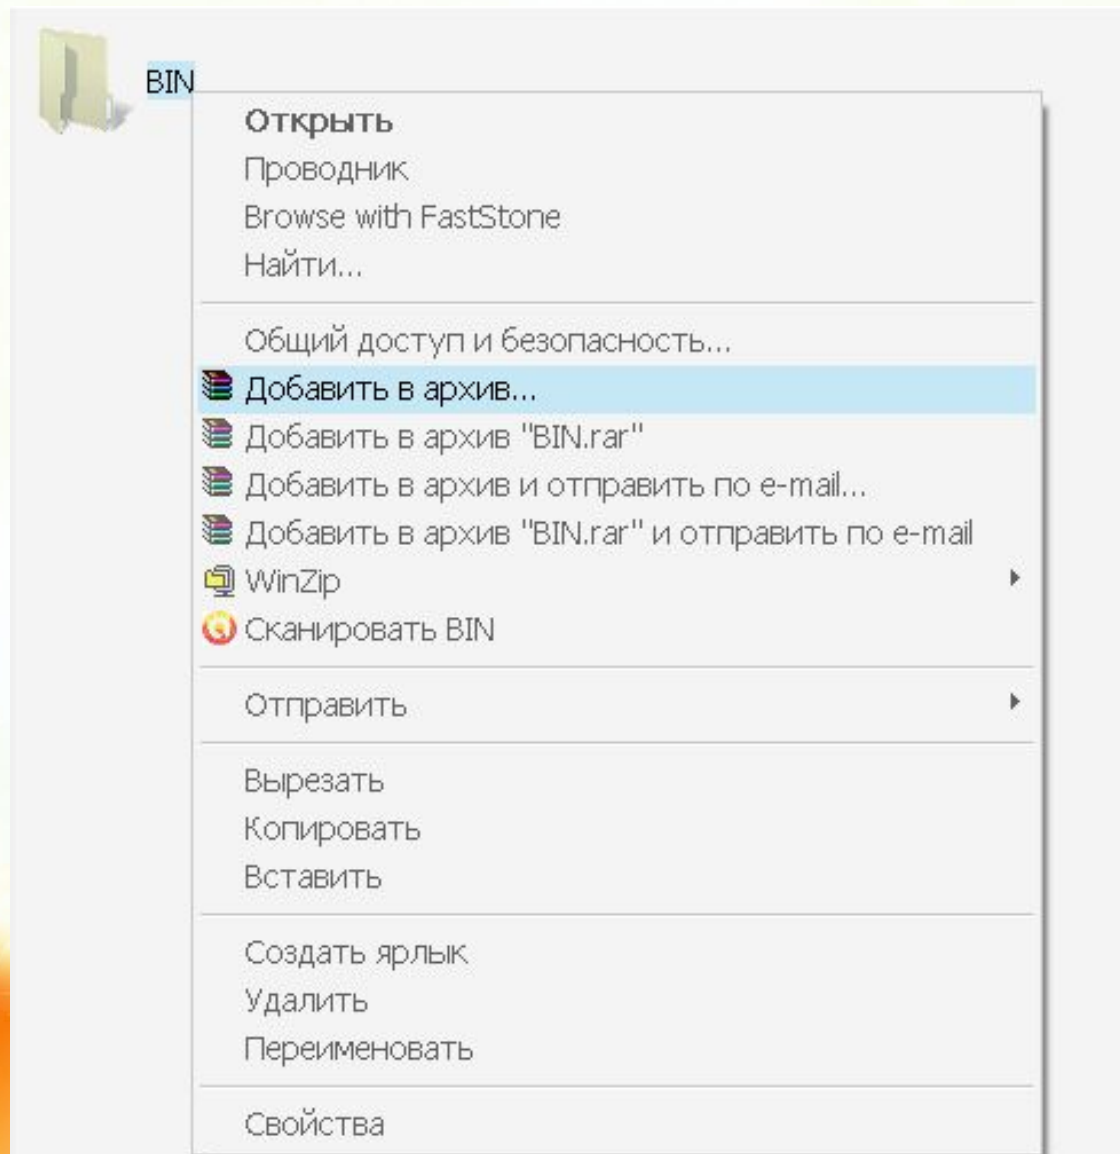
BIN

Открыть
Проводник
Browse with FastStone
Найти...

Общий доступ и безопасность...
Добавить в архив...
Добавить в архив "BIN.rar"
Добавить в архив и отправить по e-mail...
Добавить в архив "BIN.rar" и отправить по e-mail
WinZip
Сканировать BIN

Отправить

Вырезать
Копировать
Вставить

Создать ярлык
Удалить
Переименовать

Свойства